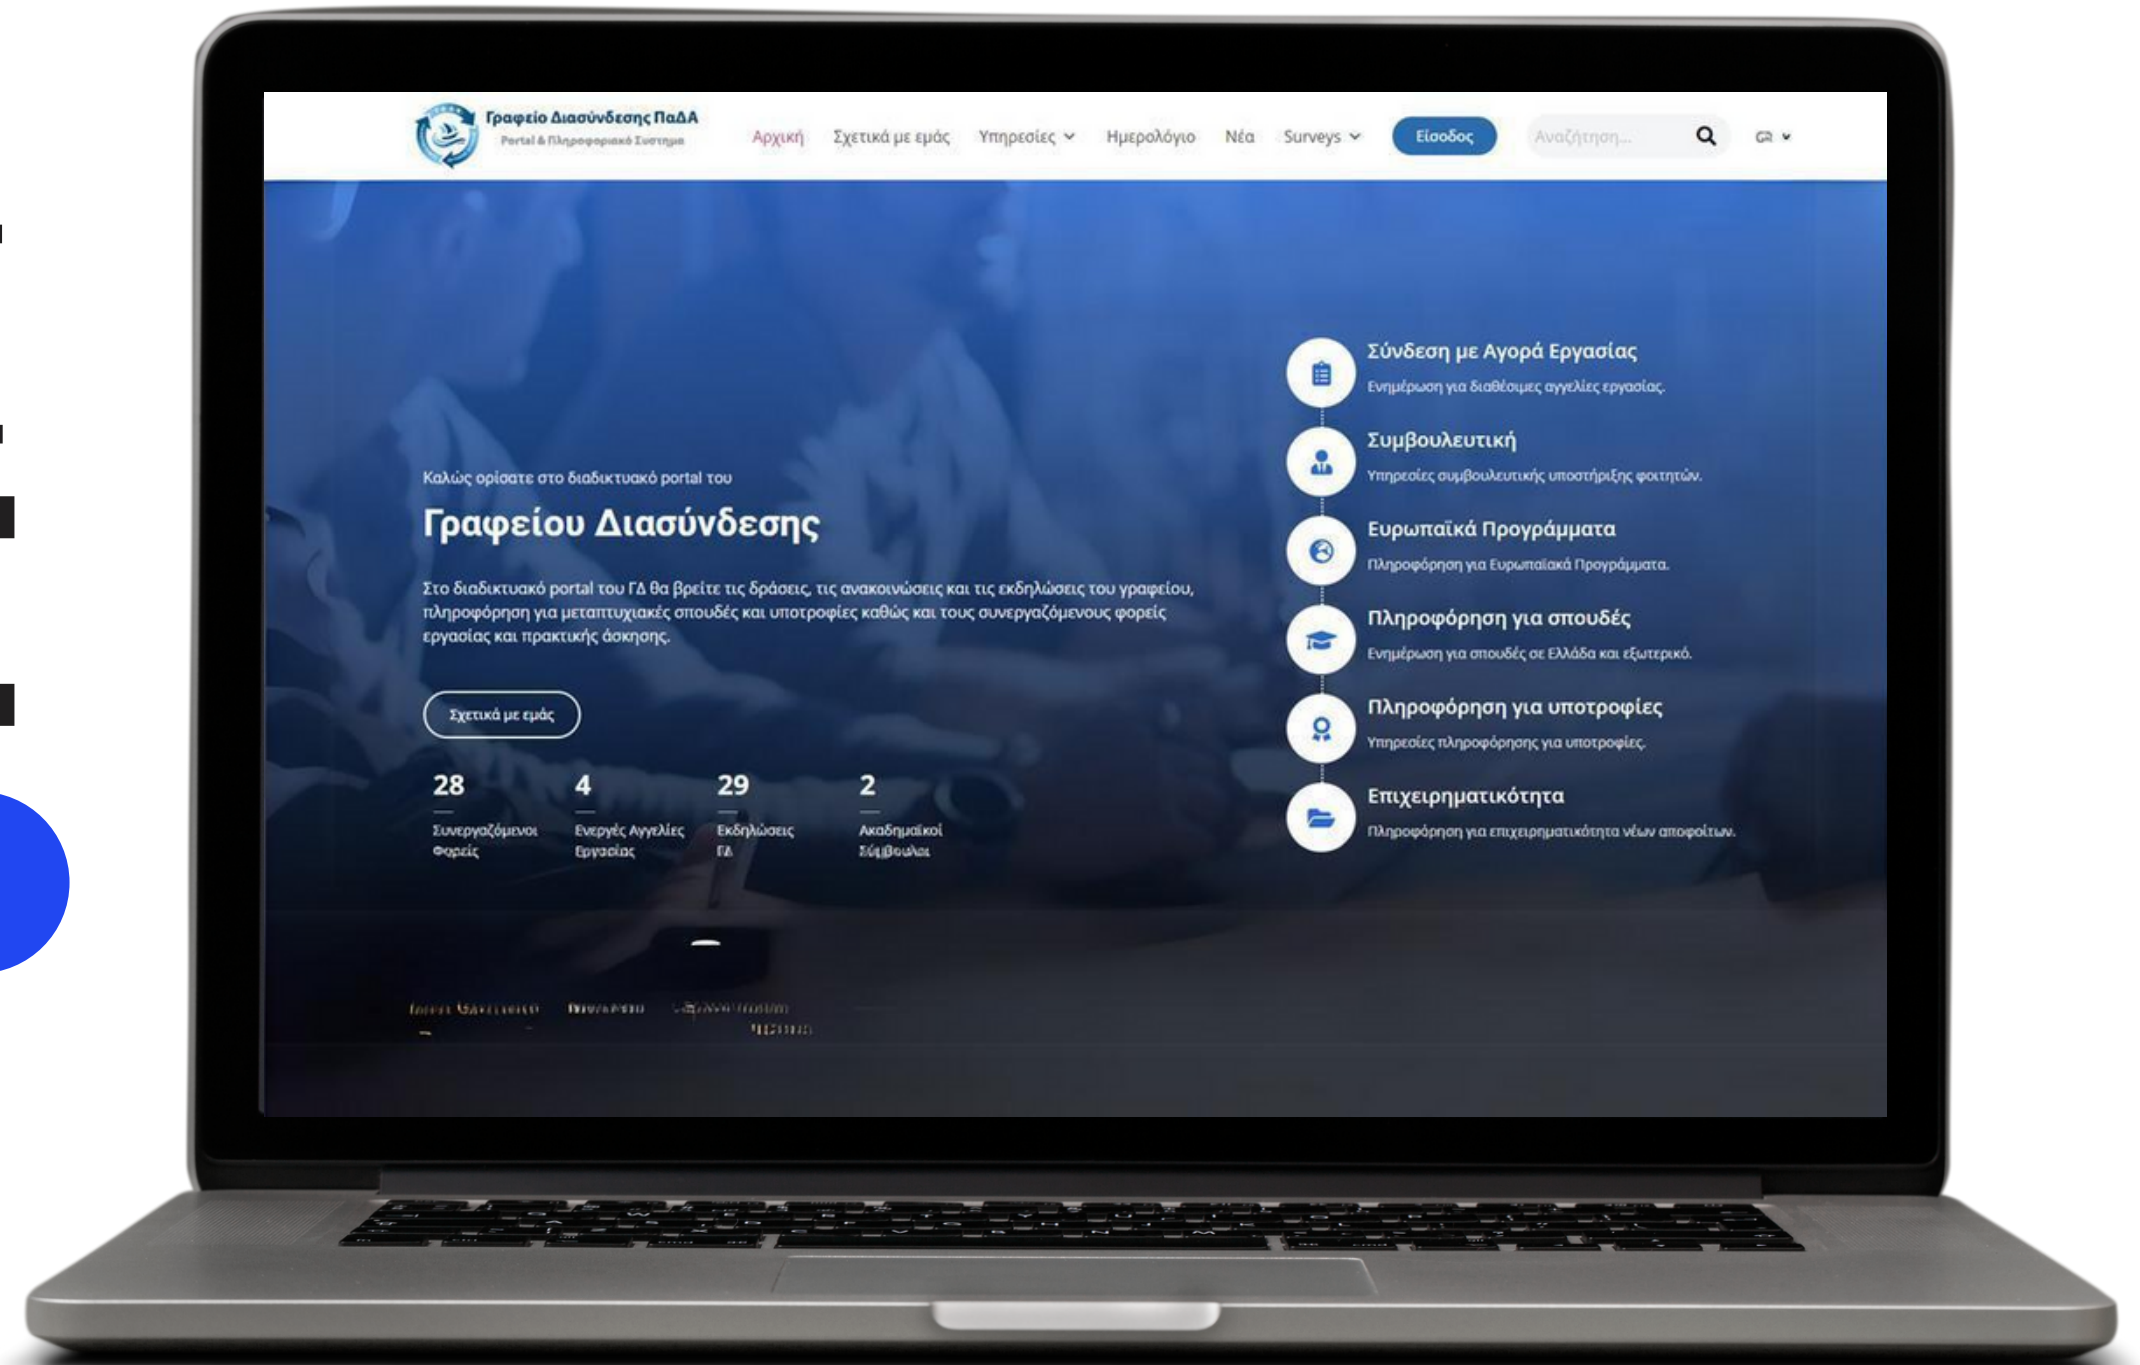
Γραφείο Διασύνδεσης ΠαΔΑ
Portal & Πληροφοριακό Σύστημα

Αρχική Σχετικά με εμάς Υπηρεσίες Ημερολόγιο Νέα Surveys Είσοδος Αναζήτηση... GR

Καλώς ορίσατε στο διαδικτυακό portal του

Γραφείου Διασύνδεσης

Στο διαδικτυακό portal του ΓΔ θα βρείτε τις δράσεις, τις ανακοινώσεις και τις εκδηλώσεις του γραφείου, πληροφόρηση για μεταπτυχιακές σπουδές και υποτροφίες καθώς και τους συνεργαζόμενους φορείς εργασίας και πρακτικής άσκησης.

Σχετικά με εμάς

28
Συνεργαζόμενοι Φορείς

4
Ενεργές Αγγελίες Εργασίας

29
Εκδηλώσεις ΓΔ

2
Ακαδημαϊκοί Σύμβουλοι

Σύνδεση με Αγορά Εργασίας
Ενημέρωση για διαθέσιμες αγγελίες εργασίας.

Συμβουλευτική
Υπηρεσίες συμβουλευτικής υποστήριξης φοιτητών.

Ευρωπαϊκά Προγράμματα
Πληροφόρηση για Ευρωπαϊκά Προγράμματα.

Πληροφόρηση για σπουδές
Ενημέρωση για σπουδές σε Ελλάδα και εξωτερικό.

Πληροφόρηση για υποτροφίες
Υπηρεσίες πληροφόρησης για υποτροφίες.

Επιχειρηματικότητα
Πληροφόρηση για επιχειρηματικότητα νέων αποφοίτων.

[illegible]